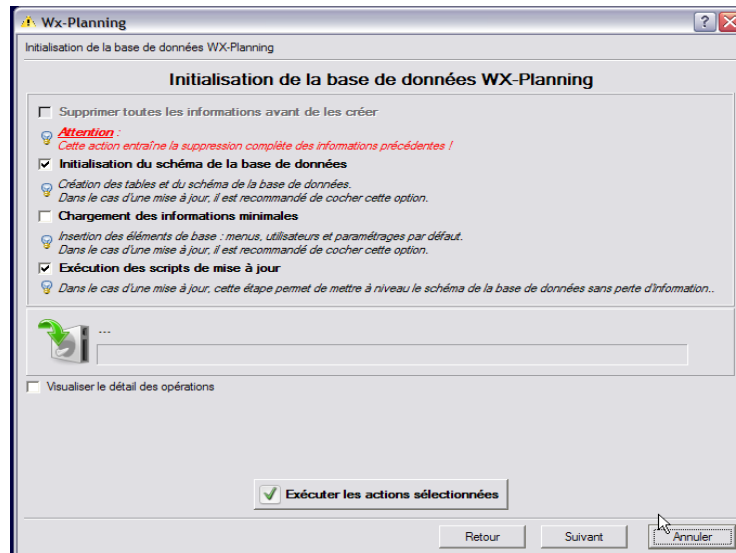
Wx-Planning

Initialisation de la base de données WX-Planning

Initialisation de la base de données WX-Planning

Supprimer toutes les informations avant de les créer

Attention :
Cette action entraîne la suppression complète des informations précédentes !

Initialisation du schéma de la base de données

Création des tables et du schéma de la base de données.
Dans le cas d'une mise à jour, il est recommandé de cocher cette option.

Chargement des informations minimales

Insertion des éléments de base : menus, utilisateurs et paramétrages par défaut.
Dans le cas d'une mise à jour, il est recommandé de cocher cette option.

Exécution des scripts de mise à jour

Dans le cas d'une mise à jour, cette étape permet de mettre à niveau le schéma de la base de données sans perte d'information..

...

Visualiser le détail des opérations

Exécuter les actions sélectionnées

Retour

Suivant

Annuler